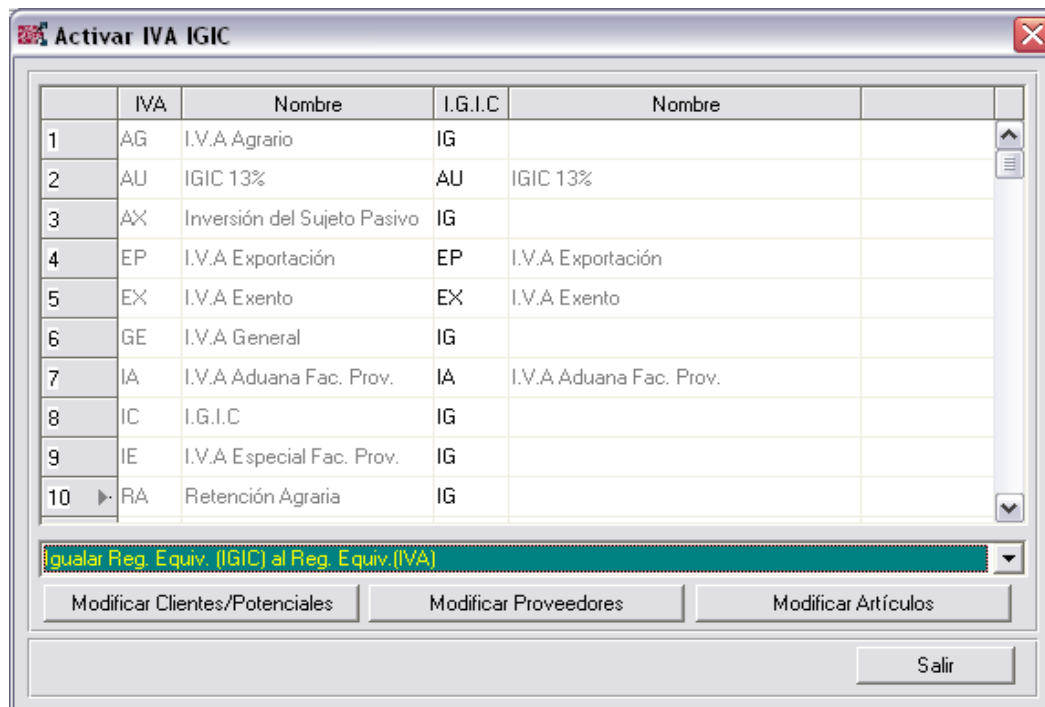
Activar IVA IGIC

| | IVA | Nombre | I.G.I.C | Nombre | |
|---|---|---|---|---|---|
| 1 | AG | I.V.A Agrario | IG | | |
| 2 | AU | IGIC 13% | AU | IGIC 13% | |
| 3 | AX | Inversión del Sujeto Pasivo | IG | | |
| 4 | EP | I.V.A Exportación | EP | I.V.A Exportación | |
| 5 | EX | I.V.A Exento | EX | I.V.A Exento | |
| 6 | GE | I.V.A General | IG | | |
| 7 | IA | I.V.A Aduana Fac. Prov. | IA | I.V.A Aduana Fac. Prov. | |
| 8 | IC | I.G.I.C | IG | | |
| 9 | IE | I.V.A Especial Fac. Prov. | IG | | |
| 10 | RA | Retención Agraria | IG | | |

Igualar Reg. Equiv. (IGIC) al Reg. Equiv.(IVA)

Modificar Clientes/Potenciales
Modificar Proveedores
Modificar Artículos

Salir